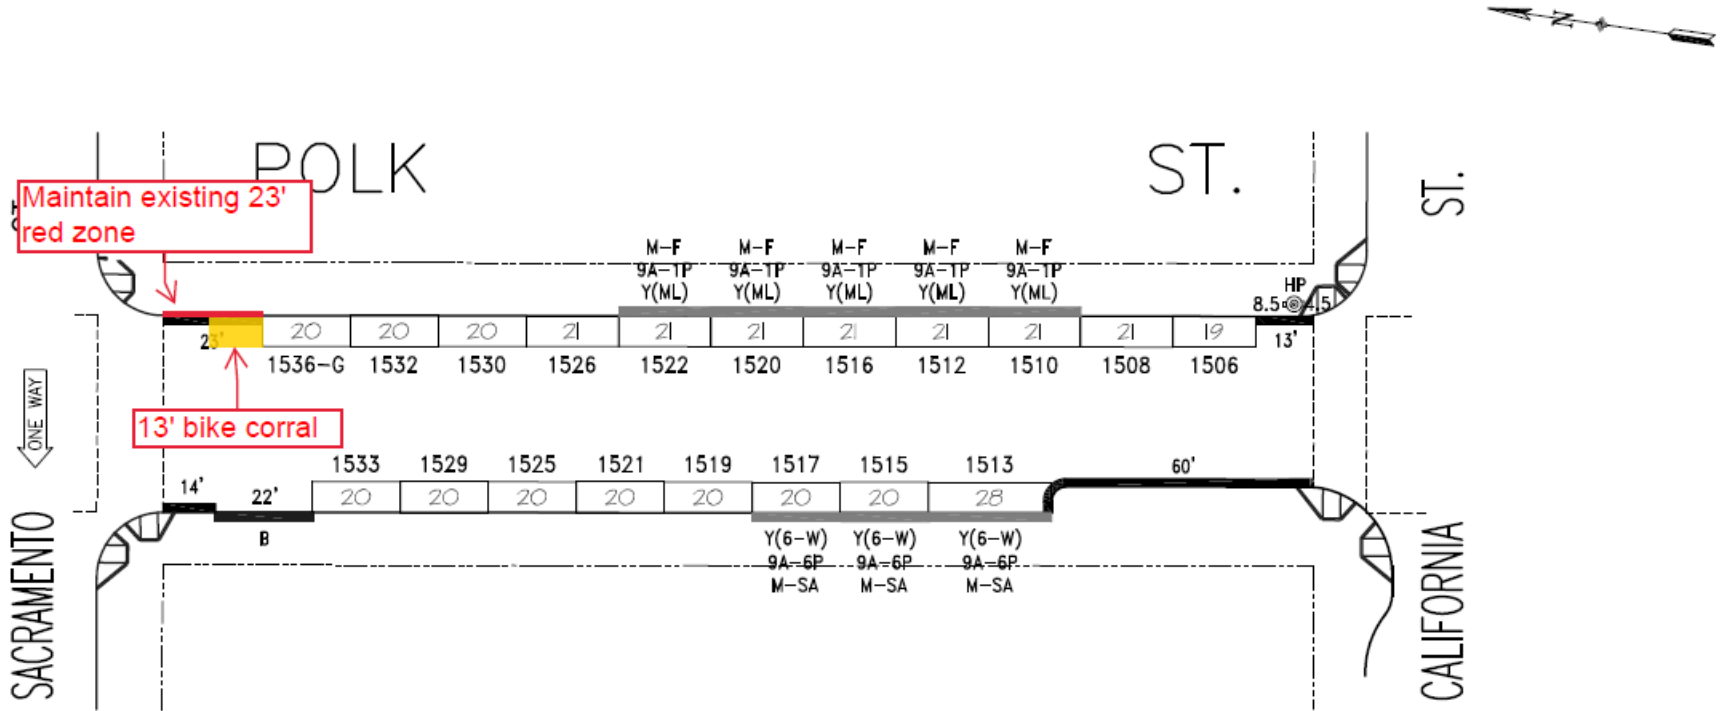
N

POLK ST.

Maintain existing 23' red zone

M-F 9A-1P Y(ML)
M-F 9A-1P Y(ML)
M-F 9A-1P Y(ML)
M-F 9A-1P Y(ML)
M-F 9A-1P Y(ML)

HP
8.5 4.5

23' 20 20 20 21 21 21 21 21 21 21 19 13'

1536-G 1532 1530 1526 1522 1520 1516 1512 1510 1508 1506

ONE WAY

13' bike corral

1533 1529 1525 1521 1519 1517 1515 1513 60'

14' 22' 20 20 20 20 20 20 20 28

B

Y(6-W) 9A-6P M-SA
Y(6-W) 9A-6P M-SA
Y(6-W) 9A-6P M-SA

ST.

SACRAMENTO

CALIFORNIA